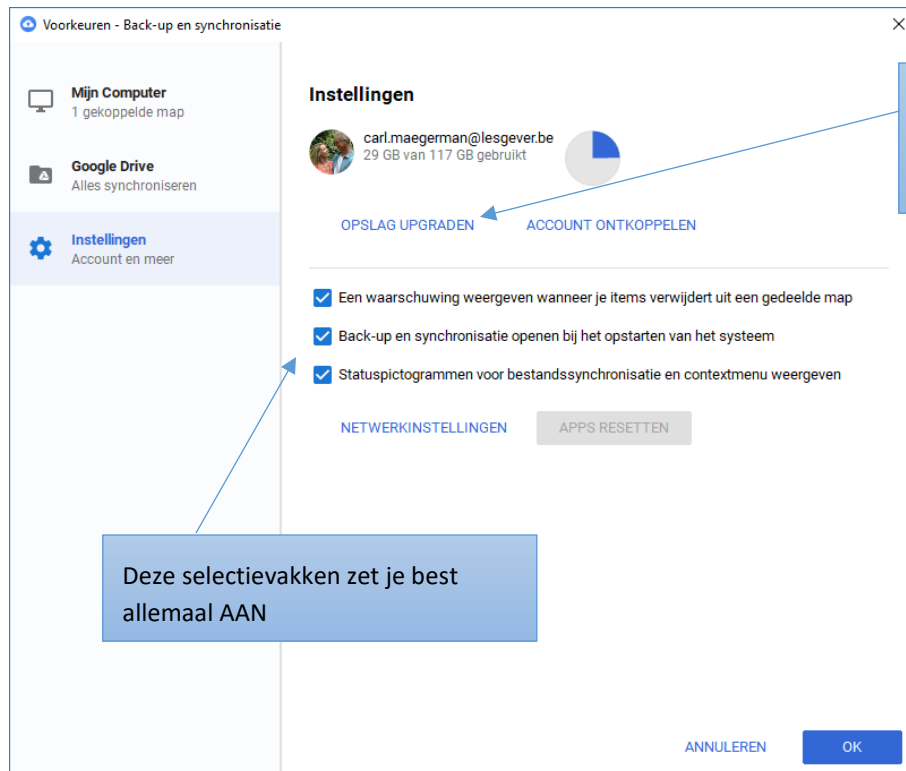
Voorkeuren - Back-up en synchronisatie

Mijn Computer
1 gekoppelde map

Google Drive
Alles synchroniseren

Instellingen
Account en meer

Instellingen

carl.maegerman@lesgever.be
29 GB van 117 GB gebruikt

OPSLAG UPGRADEN ACCOUNT ONTKOPPELEN

Een waarschuwing weergeven wanneer je items verwijdert uit een gedeelde map

Back-up en synchronisatie openen bij het opstarten van het systeem

Statuspictogrammen voor bestandssynchronisatie en contextmenu weergeven

NETWERKINSTELLINGEN APPS RESETTEN

Deze selectievakken zet je best allemaal AAN

ANNULEREN OK